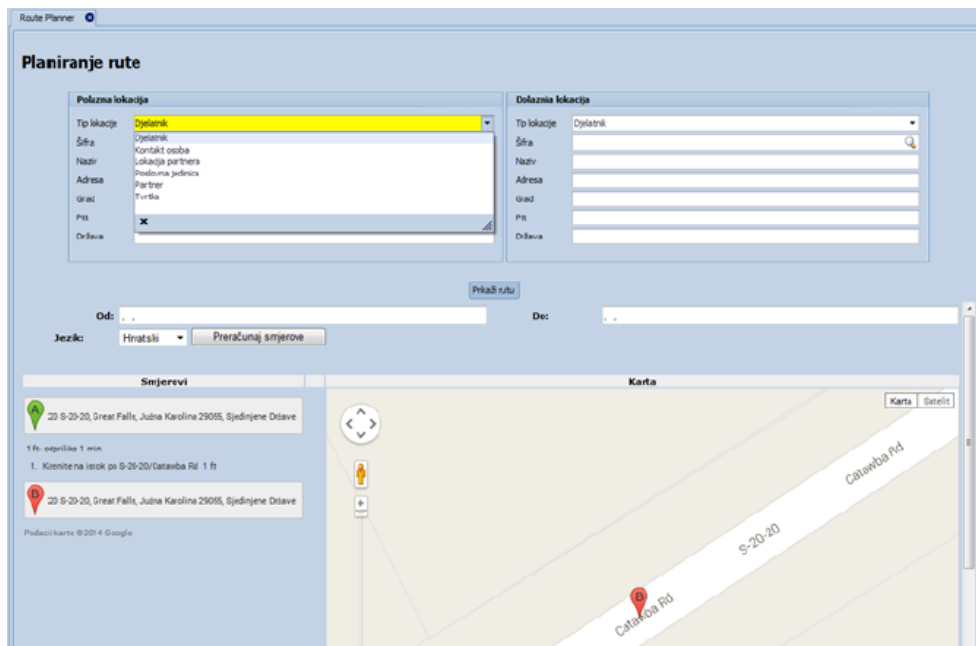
Route Planner

Planiranje rute

Polazna lokacija

Tip lokacije Djelatnik

Šifra

Naziv

Adresa

Grad

Ptt

Država

Djelatnik
Kontakt osoba
Lokacija partnera
Poslovna jedinica
Partner
Tvrtka

Dolazna lokacija

Tip lokacije Djelatnik

Šifra

Naziv

Adresa

Grad

Ptt

Država

Prkaži rutu

Od: , ,

Do: , ,

Jezik: Hrvatski Preračunaj smjerove

Smjerovi

A '20 S-20-20, Great Falls, Južna Karolina 29055, Sjedinjene Države

1 ft- otprilike 1 min

1. Krenite na istok po S-20-20/Catawba Rd 1 ft

B '20 S-20-20, Great Falls, Južna Karolina 29055, Sjedinjene Države

Podaci karte ©2014 Google

Karta

Karta Satelit

Catawba Rd

S-20-20

Catawba Rd

B